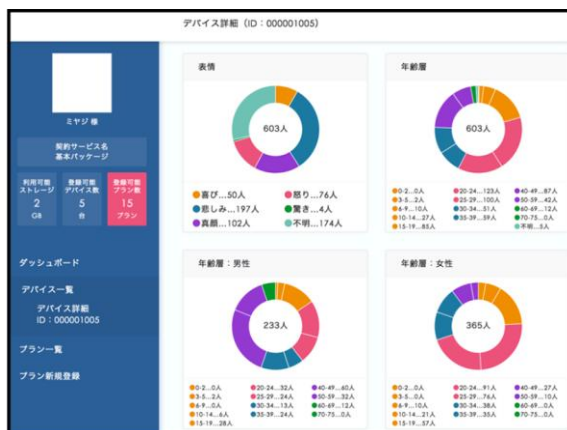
デバイス詳細（ID：000001005）

ミヤジ 様

契約サービス名
基本パッケージ

利用可能ストレージ
2
GB

登録可能デバイス数
5
台

登録可能プラン数
15
プラン

ダッシュボード

デバイス一覧

デバイス詳細
ID：000001005

プラン一覧

プラン新規登録

表情

603人

喜び…50人
怒り…76人
悲しみ…197人
驚き…4人
真顔…102人
不明…174人

年齢層

603人

0-2…0人
20-24…123人
40-49…87人
3-5…2人
25-29…100人
50-59…42人
6-9…10人
30-34…51人
60-69…12人
10-14…27人
35-39…59人
70-75…5人
15-19…85人
不明…8人

年齢層：男性

233人

0-2…0人
20-24…32人
40-49…60人
3-5…2人
25-29…24人
50-59…32人
6-9…0人
30-34…13人
60-69…12人
10-14…6人
35-39…24人
70-75…2人
15-19…28人

年齢層：女性

365人

0-2…0人
20-24…91人
40-49…27人
3-5…0人
25-29…76人
50-59…10人
6-9…10人
30-34…38人
60-69…0人
10-14…21人
35-39…35人
70-75…0人
15-19…57人